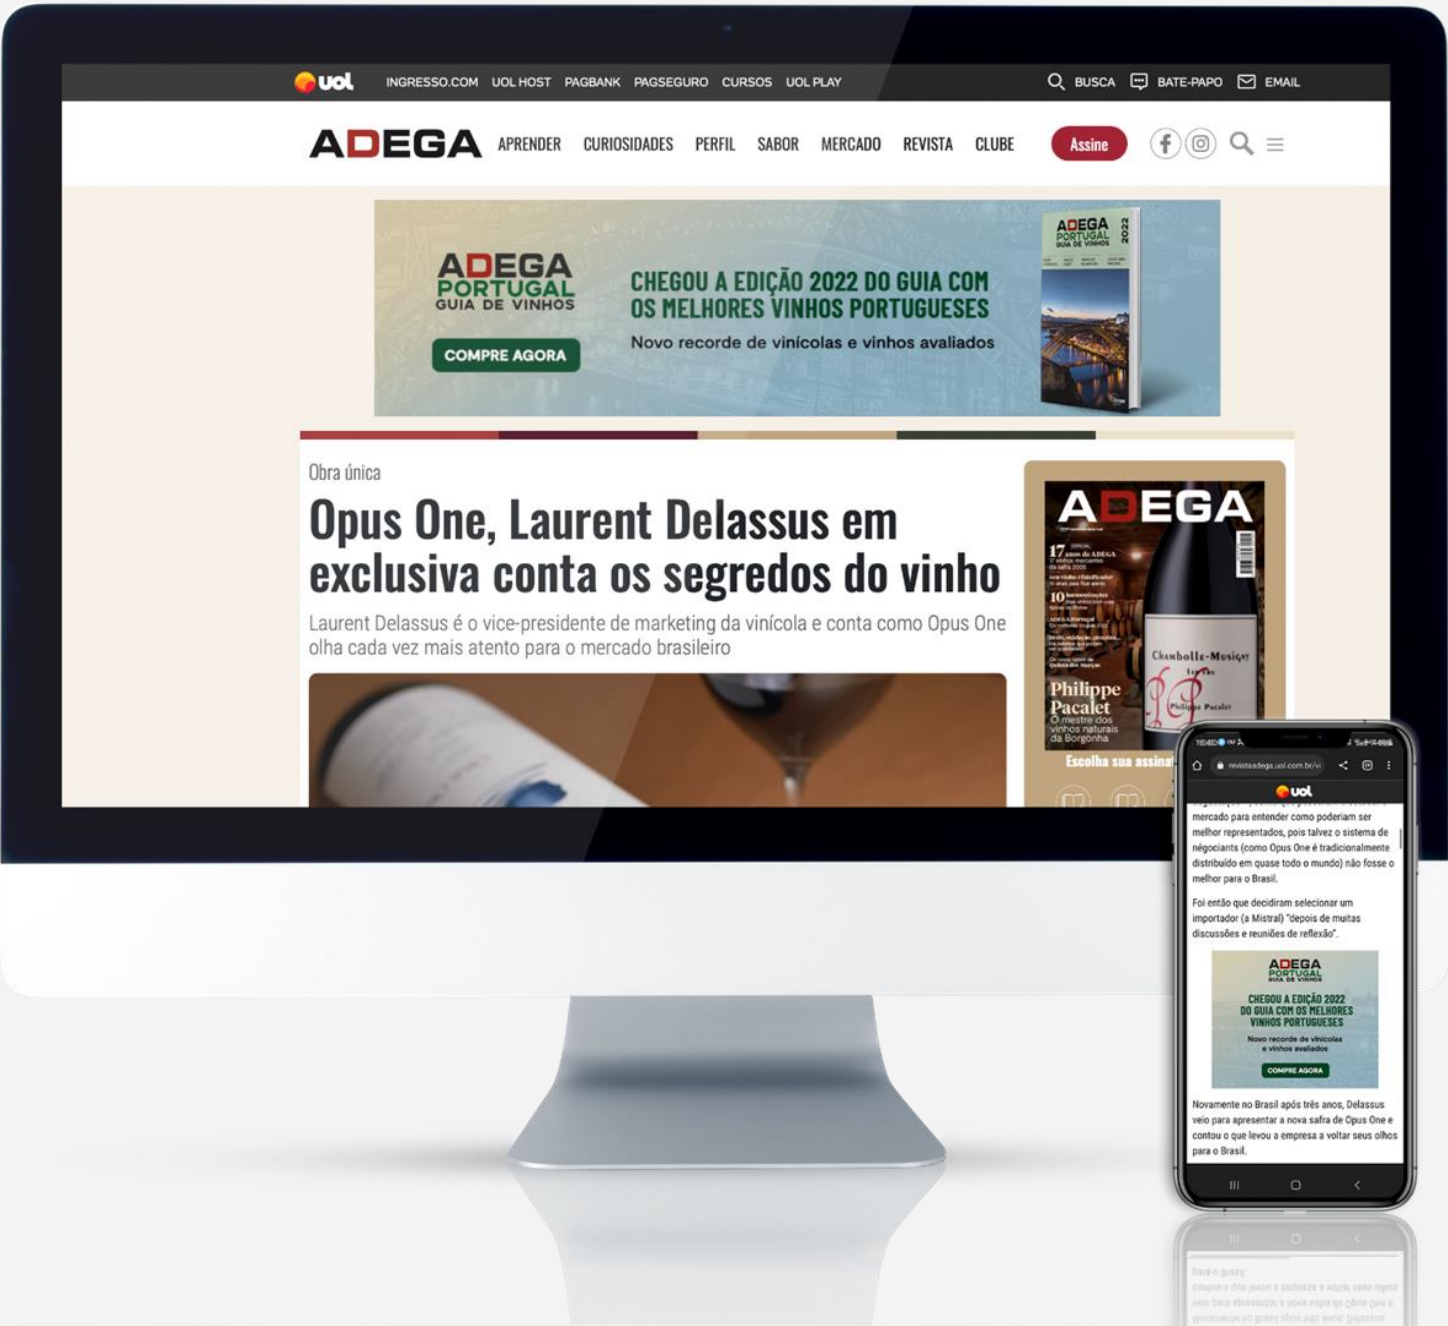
uol INGRESSO.COM UOL HOST PAGBANK PAGSEGURO CURSOS UOL PLAY BUSCA BATE-PAPO EMAIL

ADEGA APRENDER CURIOSIDADES PERFIL SABOR MERCADO REVISTA CLUBE Assine

ADEGA PORTUGAL GUIA DE VINHOS
CHEGOU A EDIÇÃO 2022 DO GUIA COM OS MELHORES VINHOS PORTUGUESES
Novo recorde de vinícolas e vinhos avaliados
COMPRE AGORA

Obra única

Opus One, Laurent Delassus em exclusiva conta os segredos do vinho

Laurent Delassus é o vice-presidente de marketing da vinícola e conta como Opus One olha cada vez mais atento para o mercado brasileiro

ADEGA
17 anos de ADEGA
10
Chambolle-Musigny
Philippe Pacalet
O mestre dos vinhos naturais da Borgonha
Escolha sua assinat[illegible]

revistaadega.uol.com.br/vi
uol
mercado para entender como poderiam ser melhor representados, pois talvez o sistema de négociants (como Opus One é tradicionalmente distribuído em quase todo o mundo) não fosse o melhor para o Brasil.

Foi então que decidiram selecionar um importador (a Mistral) "depois de muitas discussões e reuniões de reflexão".

ADEGA PORTUGAL GUIA DE VINHOS
CHEGOU A EDIÇÃO 2022 DO GUIA COM OS MELHORES VINHOS PORTUGUESES
Novo recorde de vinícolas e vinhos avaliados
COMPRE AGORA

Novamente no Brasil após três anos, Delassus veio para apresentar a nova safra de Opus One e contou o que levou a empresa a voltar seus olhos para o Brasil.